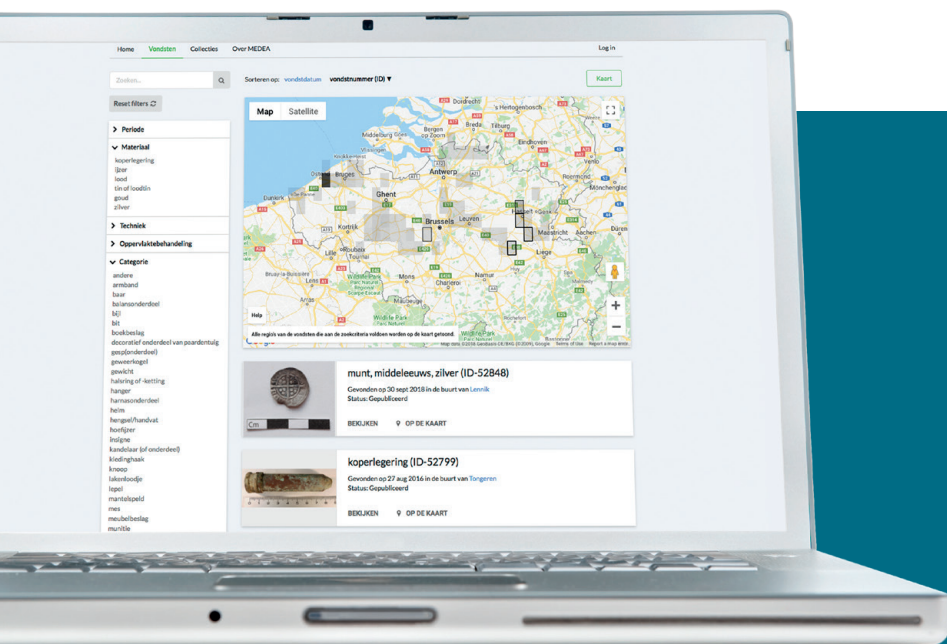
Home Vondsten Collecties Over MEDEA Log in

Zoeken...

Reset filters

Sorteren op: vondstdatum vondstnummer (ID) ▼

Kaart

> Periode

Materiaal
koperlegering
ijzer
lood
tin of loodtin
goud
zilver

> Techniek

> Oppervlaktebehandeling

Categorie
andere
armband
baar
balansonderdeel
bijl
bit
boekbeslag
decoratief onderdeel van paardentuig
gesp(onderdeel)
geweerkogel
gewicht
halsring of -ketting
hanger
harnasonderdeel
helm
hengsel/handvat
hoefijzer
ïrolgne
kandelaar (of onderdeel)
kledinghaak
knoop
lakenloodje
lepel
mantelspeld
mes
meubelbeslag
munitie

Map Satellite

Dordrecht 's-Hertogenbosch Bergen op Zoom Breda Tilburg Middelburg Eindhoven Antwerp Venlo Bruges Ghent Roermond Mönchengladbach Dunkirk Kortrijk Brussels Leuven Hasselt Genk Maastricht Aachen Düren Lille Tournai Liège Mons Namur Charleroi Lens Arras Maubeuge

Help

Alle regio's van de vondsten die aan de zoekcriteria voldoen worden op de kaart getoond

Map data ©2018 GeoBasis-DE/BKG (©2009), Google Terms of Use Report a map error

munt, middeleeuws, zilver (ID-52848)
Gevonden op 30 sept 2018 in de buurt van Lennik
Status: Gepubliceerd
BEKIJKEN OP DE KAART

Cm

koperlegering (ID-52799)
Gevonden op 27 aug 2016 in de buurt van Tongeren
Status: Gepubliceerd
BEKIJKEN OP DE KAART